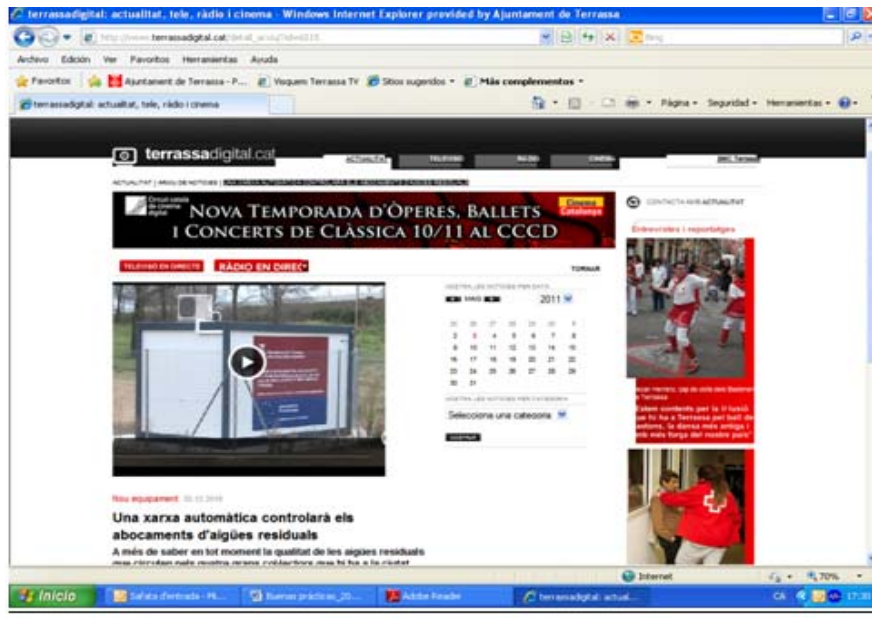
terrassadigital: actualitat, tele, ràdio i cinema - Windows Internet Explorer provided by Ajuntament de Terrassa

http://www.terrassadigital.cat/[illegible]

Archivo Edición Ver Favoritos Herramientas Ayuda

Favoritos | Ajuntament de Terrassa - P... | Vequem Terrassa TV | Sitios sugeridos | Más complementos

terrassadigital: actualitat, tele, ràdio i cinema

Página Seguridad Herramientas

terrassadigital.cat

ACTUALITAT TELEVISIO RADIO CINEMA

ACTUALITAT | ARXIU DE NOTICIES | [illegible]

NOVA TEMPORADA D'ÒPERES, BALLETS I CONCERTS DE CLÀSSICA 10/11 AL CCCD

Cinema Catalunya

CONTACTA AMB ACTUALITAT

Entrevistes i reportatges

TELEVISIO EN DIRECTE

RÀDIO EN DIREC

TORNAR

MAIG 2011

| | | | | | | |
|---|---|---|---|---|---|---|
| 26 | 27 | 28 | 29 | 30 | 1 | |
| 2 | 3 | 4 | 5 | 6 | 7 | 8 |
| 9 | 10 | 11 | 12 | 13 | 14 | 15 |
| 16 | 17 | 18 | 19 | 20 | 21 | 22 |
| 23 | 24 | 25 | 26 | 27 | 28 | 29 |
| 30 | 31 | | | | | |

Selecciona una categoria

Nou equipament 30.03.2010

Una xarxa automàtica controlarà els abocaments d'aigües residuals

A més de saber en tot moment la qualitat de les aigües residuals

Internet 70%

Inicio | Safata d'entrada - Mi... | Buenas prácticas_20... | Adobe Reader | terrassadigital: actual...

CA 17:30